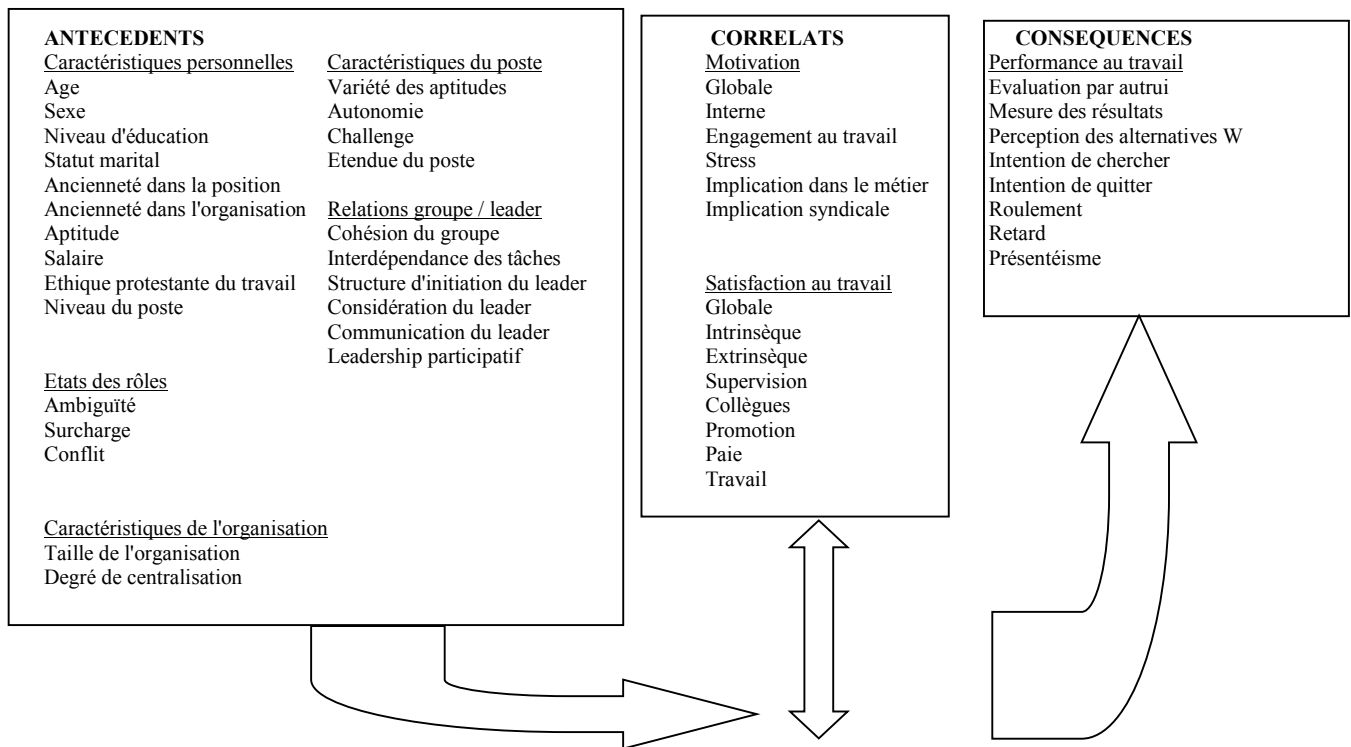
ANTECEDENTS

Caractéristiques personnelles
Age
Sexe
Niveau d'éducation
Statut marital
Ancienneté dans la position
Ancienneté dans l'organisation
Aptitude
Salaire
Ethique protestante du travail
Niveau du poste

Caractéristiques du poste
Variété des aptitudes
Autonomie
Challenge
Etendue du poste

Relations groupe / leader
Cohésion du groupe
Interdépendance des tâches
Structure d'initiation du leader
Considération du leader
Communication du leader
Leadership participatif

Etats des rôles
Ambiguïté
Surcharge
Conflit

Caractéristiques de l'organisation
Taille de l'organisation
Degré de centralisation

CORRELATS

Motivation
Globale
Interne
Engagement au travail
Stress
Implication dans le métier
Implication syndicale

Satisfaction au travail
Globale
Intrinsèque
Extrinsèque
Supervision
Collègues
Promotion
Paie
Travail

CONSEQUENCES

Performance au travail
Evaluation par autrui
Mesure des résultats
Perception des alternatives W
Intention de chercher
Intention de quitter
Roulement
Retard
Présentéisme